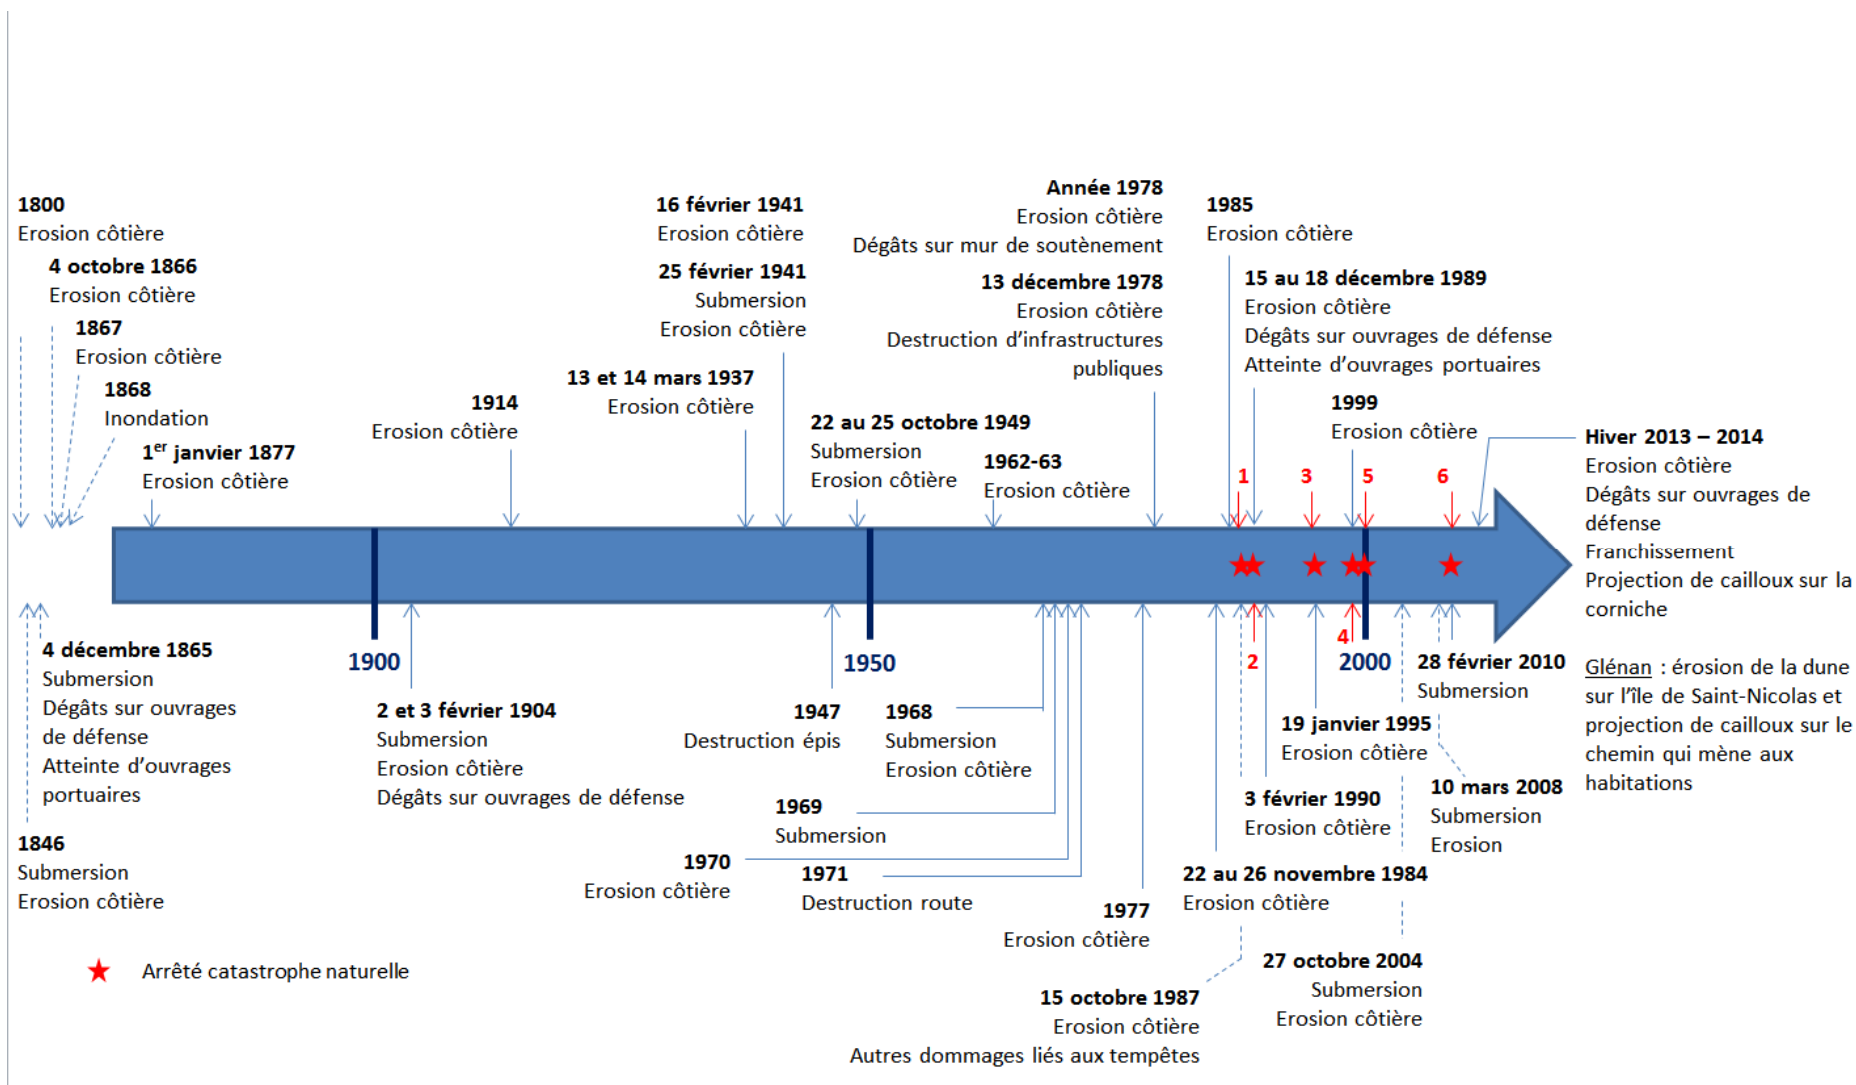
1800
Erosion côtière

4 octobre 1866
Erosion côtière

1867
Erosion côtière

1868
Inondation

1$^{er}$ janvier 1877
Erosion côtière

1914
Erosion côtière

13 et 14 mars 1937
Erosion côtière

16 février 1941
Erosion côtière

25 février 1941
Submersion
Erosion côtière

22 au 25 octobre 1949
Submersion
Erosion côtière

1962-63
Erosion côtière

Année 1978
Erosion côtière
Dégâts sur mur de soutènement

13 décembre 1978
Erosion côtière
Destruction d'infrastructures publiques

1985
Erosion côtière

15 au 18 décembre 1989
Erosion côtière
Dégâts sur ouvrages de défense
Atteinte d'ouvrages portuaires

1999
Erosion côtière

1 3 5 6

Hiver 2013 – 2014
Erosion côtière
Dégâts sur ouvrages de défense
Franchissement
Projection de cailloux sur la corniche

1900 1950 2000

4 2

4 décembre 1865
Submersion
Dégâts sur ouvrages de défense
Atteinte d'ouvrages portuaires

1846
Submersion
Erosion côtière

2 et 3 février 1904
Submersion
Erosion côtière
Dégâts sur ouvrages de défense

1947
Destruction épis

1968
Submersion
Erosion côtière

1969
Submersion

1970
Erosion côtière

1971
Destruction route

1977
Erosion côtière

22 au 26 novembre 1984
Erosion côtière

15 octobre 1987
Erosion côtière
Autres dommages liés aux tempêtes

3 février 1990
Erosion côtière

19 janvier 1995
Erosion côtière

27 octobre 2004
Submersion
Erosion côtière

28 février 2010
Submersion

10 mars 2008
Submersion
Erosion

Glénan : érosion de la dune sur l'île de Saint-Nicolas et projection de cailloux sur le chemin qui mène aux habitations

Arrêté catastrophe naturelle